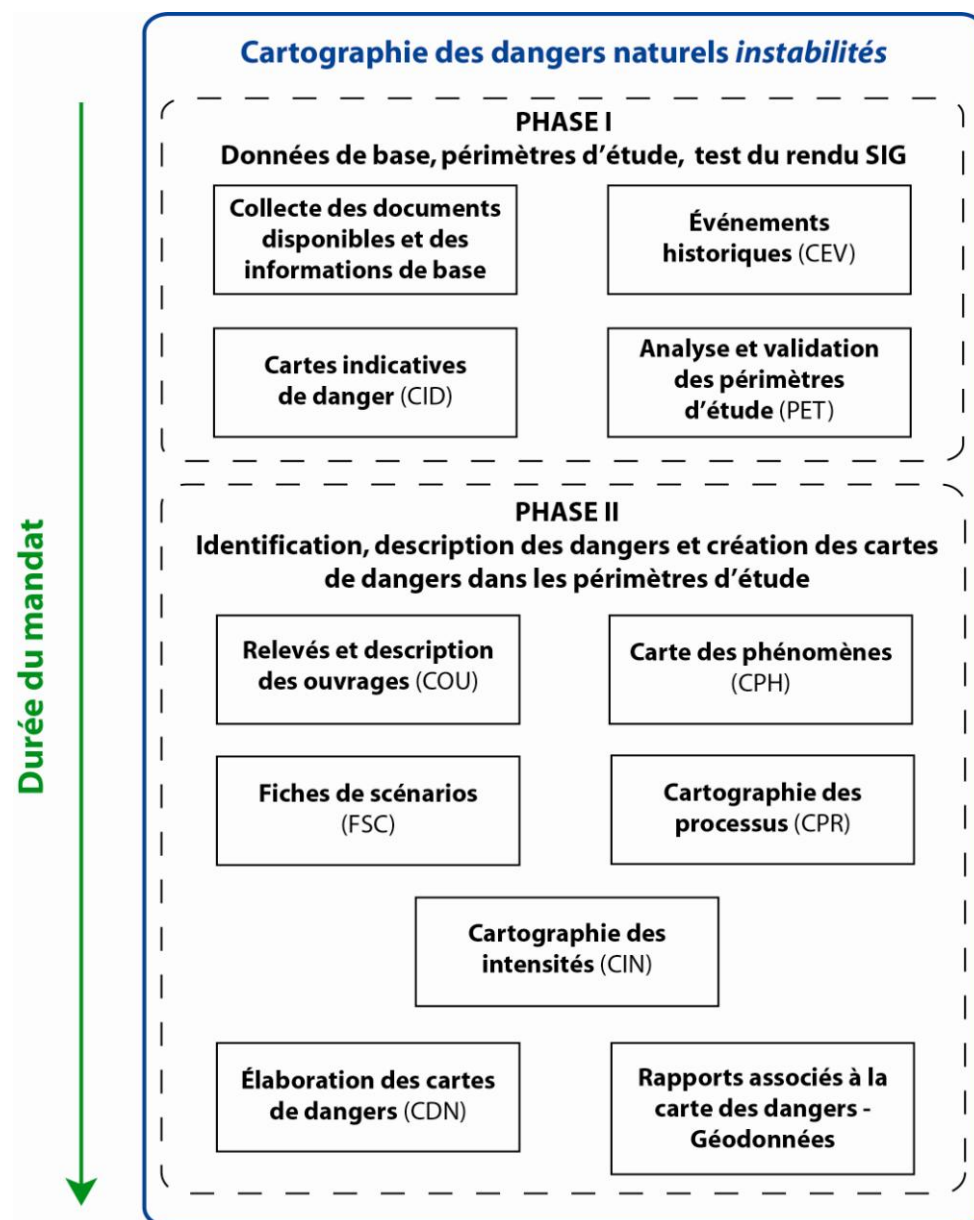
Durée du mandat

Cartographie des dangers naturels *instabilités*

PHASE I
Données de base, périmètres d'étude, test du rendu SIG

Collecte des documents disponibles et des informations de base

Événements historiques (CEV)

Cartes indicatives de danger (CID)

Analyse et validation des périmètres d'étude (PET)

PHASE II
Identification, description des dangers et création des cartes de dangers dans les périmètres d'étude

Relevés et description des ouvrages (COU)

Carte des phénomènes (CPH)

Fiches de scénarios (FSC)

Cartographie des processus (CPR)

Cartographie des intensités (CIN)

Élaboration des cartes de dangers (CDN)

Rapports associés à la carte des dangers - Géodonnées